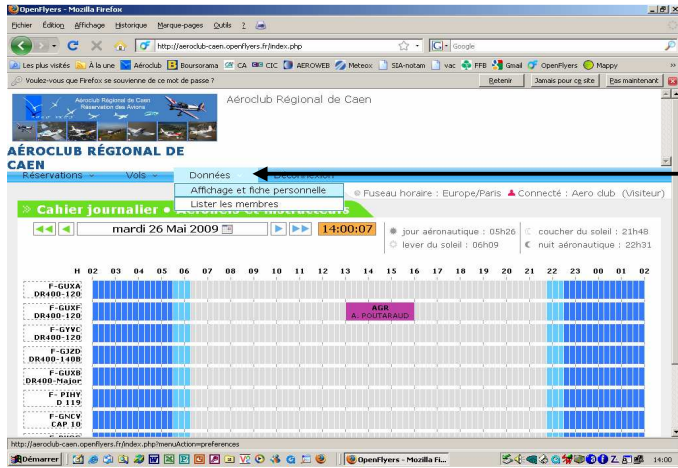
OpenFlyers - Mozilla Firefox

Fichier Édition Affichage Historique Marque-pages Outils ?

http://aeroclub-caen.openflyers.fr/index.php

Google

Les plus visités À la une Aéroclub Boursorama CA CIC AEROWEB Meteox SIA-notam vac FFB Gmail OpenFlyers Mappy

Voulez-vous que Firefox se souvienne de ce mot de passe ?

Retenir

Jamais pour ce site

Pas maintenant

Aéroclub Régional de Caen Réservation des Avions

Aéroclub Régional de Caen

AÉROCLUB RÉGIONAL DE CAEN

Réservations

Vols

Données

Déconnexion

Affichage et fiche personnelle

Lister les membres

Fuseau horaire : Europe/Paris

Connecté : Aero club (Visiteur)

Cahier journalier • Aéronefs et instructeurs

mardi 26 Mai 2009

14:00:07

jour aéronautique : 05h26

lever du soleil : 06h09

coucher du soleil : 21h48

nuit aéronautique : 22h31

H 02 03 04 05 06 07 08 09 10 11 12 13 14 15 16 17 18 19 20 21 22 23 00 01 02

F-GUXA DR400-120

F-GUXF DR400-120

AGR A. POUTARAUD

F-GYVC DR400-120

F-GJZD DR400-140B

F-GUXB DR400-Major

F-PIHY D 119

F-GNCV CAP 10

http://aeroclub-caen.openflyers.fr/index.php?menuAction=preferences

Démarrer

OpenFlyers - Mozilla Fi...

14:00